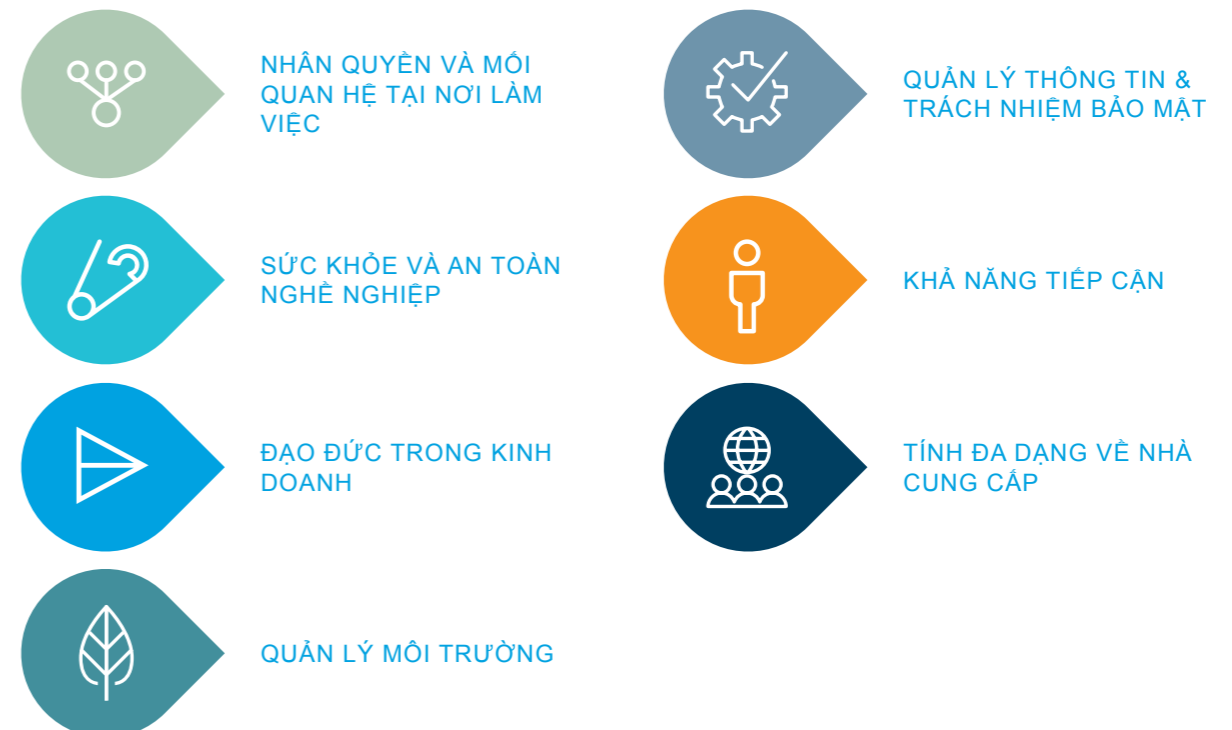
NHÂN QUYỀN VÀ MỐI QUAN HỆ TẠI NƠI LÀM VIỆC

SỨC KHỎE VÀ AN TOÀN NGHỀ NGHIỆP

ĐẠO ĐỨC TRONG KINH DOANH

QUẢN LÝ MÔI TRƯỜNG

QUẢN LÝ THÔNG TIN & TRÁCH NHIỆM BẢO MẬT

KHẢ NĂNG TIẾP CẬN

TÍNH ĐA DẠNG VỀ NHÀ CUNG CẤP